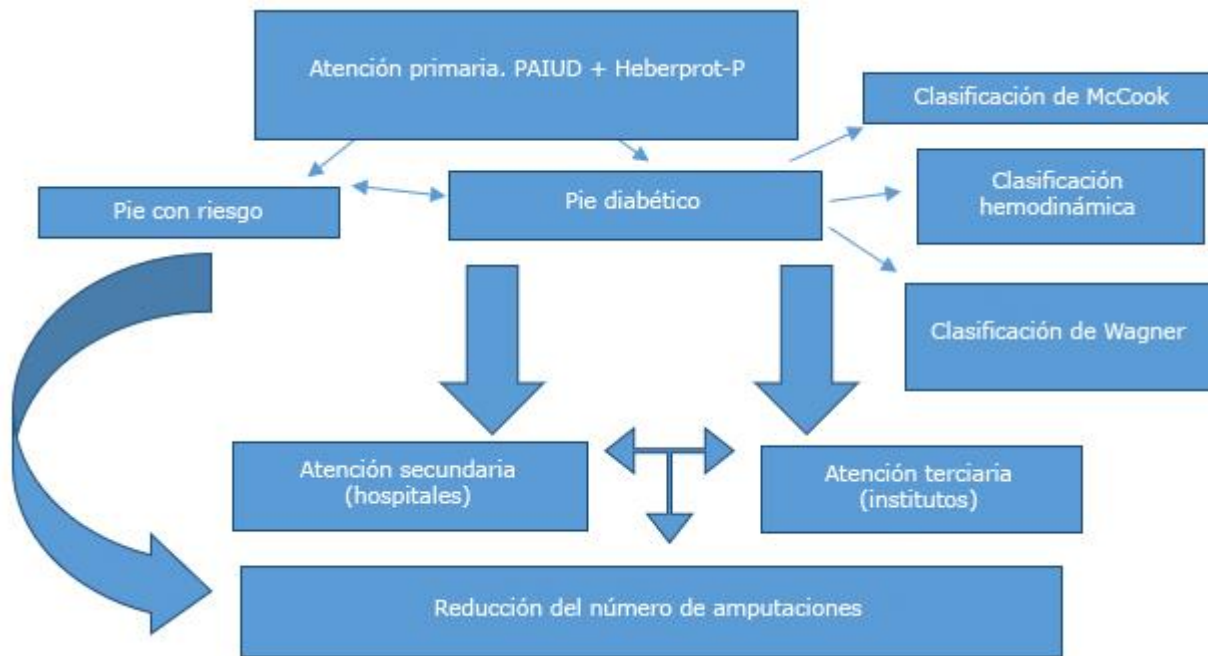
Atención primaria. PAIUD + Heberprot-P

Clasificación de McCook

Pie con riesgo

Pie diabético

Clasificación hemodinámica

Clasificación de Wagner

Atención secundaria (hospitales)

Atención terciaria (institutos)

Reducción del número de amputaciones